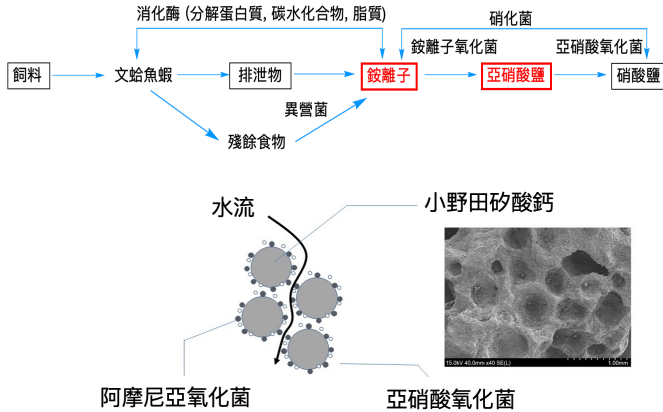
消化酶 (分解蛋白質, 碳水化合物, 脂質)

硝化菌

飼料

文蛤魚蝦

排泄物

銨離子

銨離子氧化菌

亞硝酸鹽

亞硝酸氧化菌

硝酸鹽

異營菌

殘餘食物

水流

小野田矽酸鈣

15.0kV 40.0mm x40 SE(L)

1.00mm

阿摩尼亞氧化菌

亞硝酸氧化菌